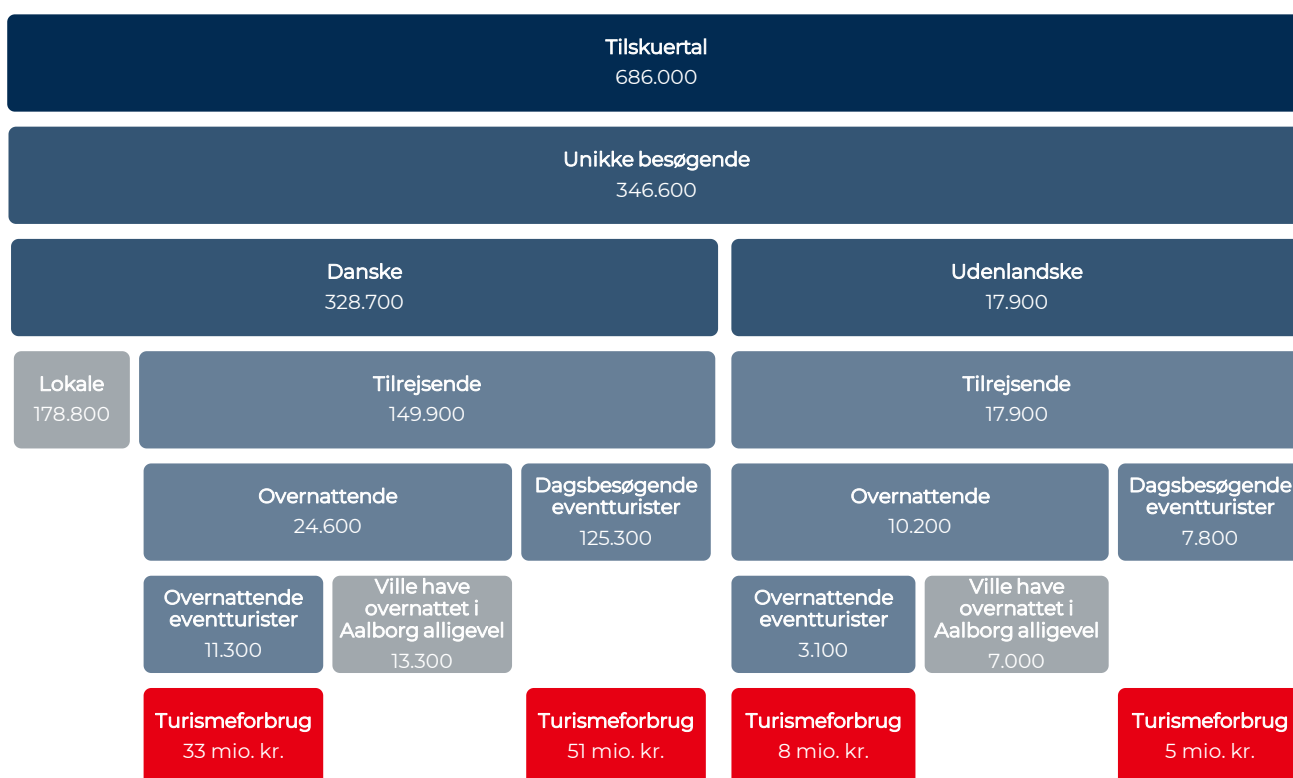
Tilskuertal
686.000

Unikke besøgende
346.600

Danske
328.700

Udenlandske
17.900

Lokale
178.800

Tilrejsende
149.900

Tilrejsende
17.900

Overnattende
24.600

Dagsbesøgende eventturister
125.300

Overnattende
10.200

Dagsbesøgende eventturister
7.800

Overnattende eventturister
11.300

Ville have overnattet i Aalborg alligevel
13.300

Overnattende eventturister
3.100

Ville have overnattet i Aalborg alligevel
7.000

Turismeforbrug
33 mio. kr.

Turismeforbrug
51 mio. kr.

Turismeforbrug
8 mio. kr.

Turismeforbrug
5 mio. kr.